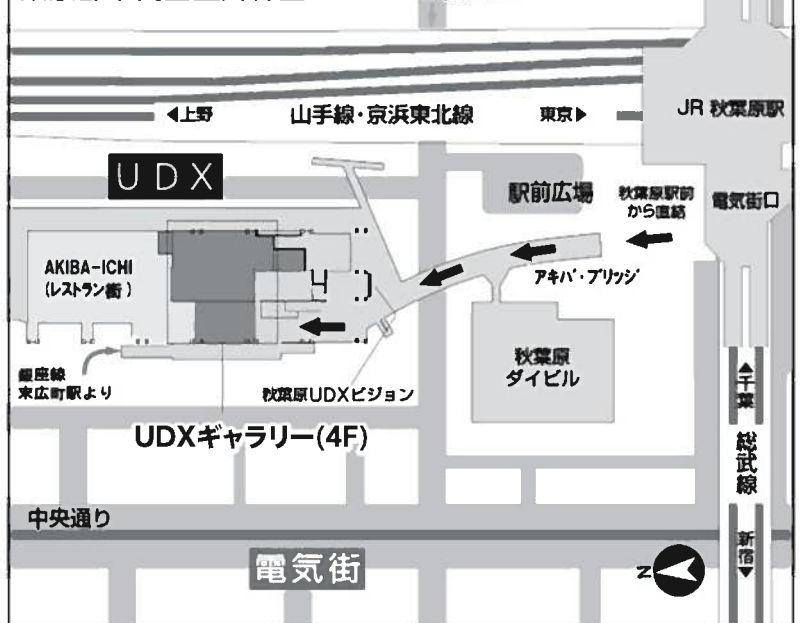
◀上野 山手線・京浜東北線 東京▶

JR 秋葉原駅

UDX

駅前広場

秋葉原駅前から直結

電気街口

AKIBA-ICHI (レストラン街)

アキバ・ブリッジ

銀座線 末広町駅より

秋葉原 ダイビル

秋葉原UDXビジョン

UDXギャラリー(4F)

▲千葉

総武線

新宿▼

中央通り

電気街

N